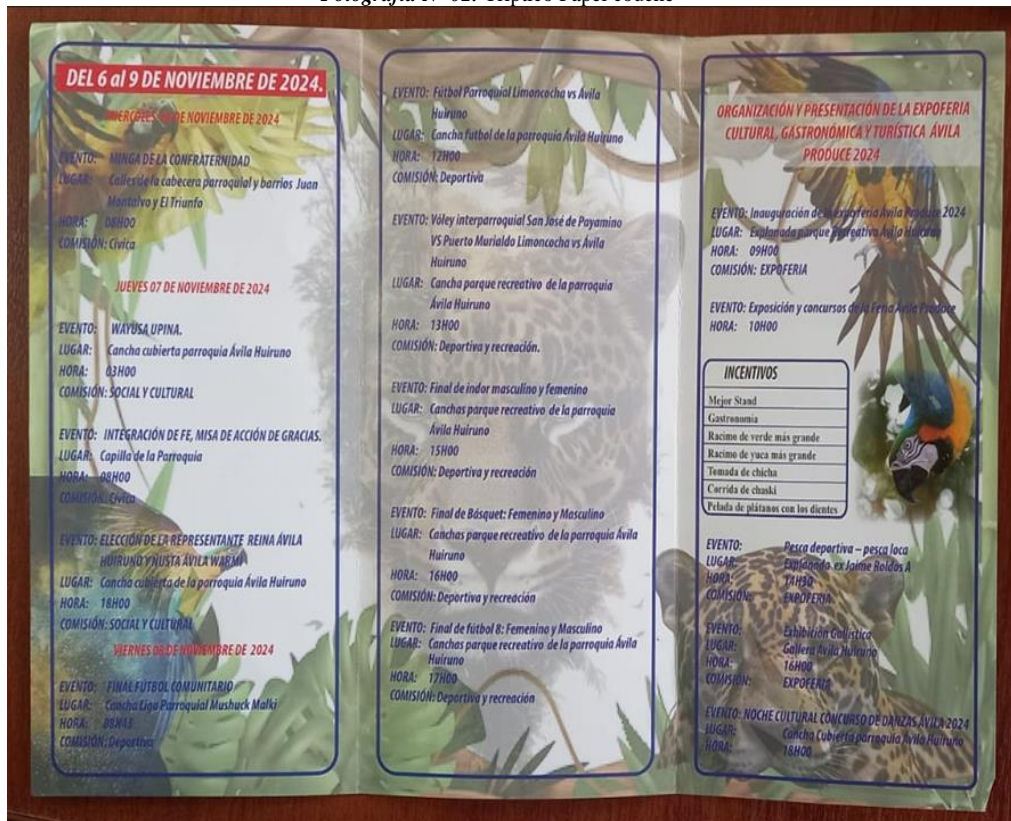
Fotografía N° 02. Espacio Papel source

DEL 6 al 9 DE NOVIEMBRE DE 2024.

MIERCOLES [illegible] DE NOVIEMBRE DE 2024

EVENTO: MINGA DE LA CONFRATERNIDAD
LUGAR: Calles de la cabecera parroquial y barrios Juan Montalvo y El Triunfo
HORA: 08H00
COMISIÓN: Cívica

JUEVES 07 DE NOVIEMBRE DE 2024

EVENTO: WAYUSA UPINA.
LUGAR: Cancha cubierta parroquia Ávila Huiruno
HORA: 03H00
COMISIÓN: SOCIAL Y CULTURAL

EVENTO: INTEGRACIÓN DE FE, MISA DE ACCIÓN DE GRACIAS.
LUGAR: Capilla de la Parroquia
HORA: 08H00
COMISIÓN: Cívica

EVENTO: ELECCIÓN DE LA REPRESENTANTE REINA ÁVILA HUIRUNO Y ÑUSTA ÁVILA WARMI
LUGAR: Cancha cubierta de la parroquia Ávila Huiruno
HORA: 18H00
COMISIÓN: SOCIAL Y CULTURAL

VIERNES 08 DE NOVIEMBRE DE 2024

EVENTO: FINAL FUTBOL COMUNITARIO
LUGAR: Cancha Liga Parroquial Mushuck Malki
HORA: 08H15
COMISIÓN: Deportiva

EVENTO: Fútbol Parroquial Limoncocha vs Ávila Huiruno
LUGAR: Cancha futbol de la parroquia Ávila Huiruno
HORA: 12H00
COMISIÓN: Deportiva

EVENTO: Vóley interparroquial San José de Payamino VS Puerto Murialdo Limoncocha vs Ávila Huiruno
LUGAR: Cancha parque recreativo de la parroquia Ávila Huiruno
HORA: 13H00
COMISIÓN: Deportiva y recreación.

EVENTO: Final de indor masculino y femenino
LUGAR: Canchas parque recreativo de la parroquia Ávila Huiruno
HORA: 15H00
COMISIÓN: Deportiva y recreación

EVENTO: Final de Básquet: Femenino y Masculino
LUGAR: Canchas parque recreativo de la parroquia Ávila Huiruno
HORA: 16H00
COMISIÓN: Deportiva y recreación

EVENTO: Final de fútbol 8: Femenino y Masculino
LUGAR: Canchas parque recreativo de la parroquia Ávila Huiruno
HORA: 17H00
COMISIÓN: Deportiva y recreación

ORGANIZACIÓN Y PRESENTACIÓN DE LA EXPOFERIA CULTURAL, GASTRONÓMICA Y TURÍSTICA ÁVILA PRODUCE 2024

EVENTO: Inauguración de la expoferia Ávila Produce 2024
LUGAR: Explanada parque recreativo Ávila Huiruno
HORA: 09H00
COMISIÓN: EXPOFERIA

EVENTO: Exposición y concursos de la Feria Ávila Produce
HORA: 10H00

INCENTIVOS
Mejor Stand
Gastronomía
Racimo de verde más grande
Racimo de yuca más grande
Tomada de chicha
Corrida de chaski
Pelada de plátanos con los dientes

EVENTO: Pesca deportiva – pesca loca
LUGAR: Explanada ex Jaime Roldós A
HORA: 14H30
COMISIÓN: EXPOFERIA

EVENTO: Exhibición Gallística
LUGAR: Gallera Ávila Huiruno
HORA: 16H00
COMISIÓN: EXPOFERIA

EVENTO: NOCHE CULTURAL CONCURSO DE DANZAS ÁVILA 2024
LUGAR: Cancha Cubierta parroquia Ávila Huiruno
HORA: 18H00